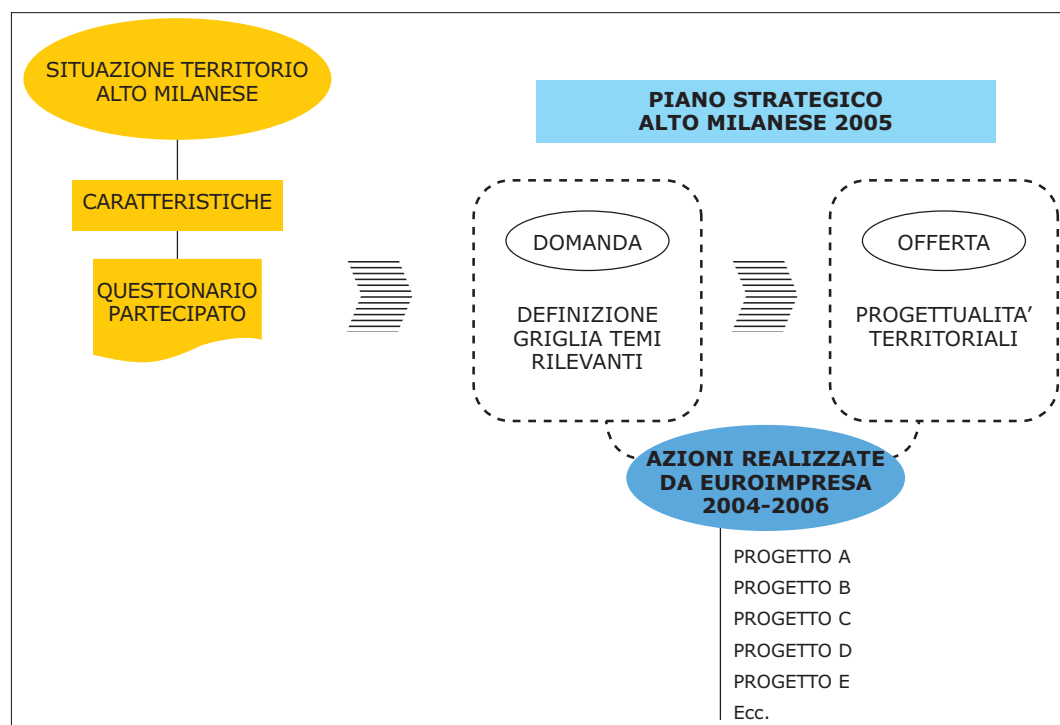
SITUAZIONE TERRITORIO ALTO MILANESE

CARATTERISTICHE

QUESTIONARIO PARTECIPATO

PIANO STRATEGICO ALTO MILANESE 2005

DOMANDA

DEFINIZIONE GRIGLIA TEMI RILEVANTI

OFFERTA

PROGETTUALITA' TERRITORIALI

AZIONI REALIZZATE DA EUROIMPRESA 2004-2006

PROGETTO A
PROGETTO B
PROGETTO C
PROGETTO D
PROGETTO E
Ecc.